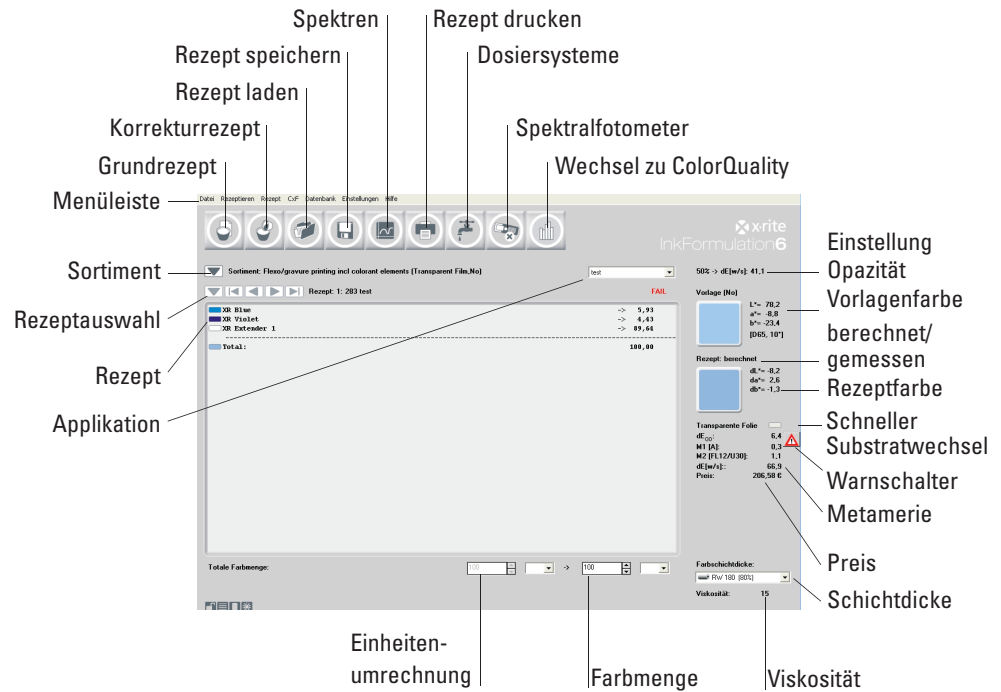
Spektren
Rezept drucken
Rezept speichern
Dosiersysteme
Rezept laden
Korrekturrezept
Spektralfotometer
Grundrezept
Wechsel zu ColorQuality
Menüleiste

Datei Rezeptieren Rezept CxF Datenbank Einstellungen Hilfe

x-rite
InkFormulation6

Einstellung Opazität
Sortiment

Sortiment: Flexo/gravure printing incl colorant elements (Transparent Film,No)

test

50% -> dE[w/s]: 41,1

Rezeptauswahl

Rezept: 1: 283 test

FAIL

Vorlage [No]

Vorlagenfarbe

L*= 78,2
a*= -8,8
b*= -23,4
[D65, 10°]

Rezept

XR Blue -> 5,93
XR Violet -> 4,43
XR Extender 1 -> 89,64

Total: 100,00

berechnet/ gemessen

Rezept: berechnet

dL*= -8,2
da*= 2,6
db*= -1,3

Rezeptfarbe

Applikation

Transparente Folie

Schneller Substratwechsel

$dE_{CMC}$: 6,4
M1 [A]: 0,3
M2 [FL12/U30]: 1,1
dE[w/s]:: 66,9
Preis: 206,58 €

Warnschalter
Metamerie
Preis

Totale Farbmenge:

100 -> 100

Farbschichtdicke:
RW 180 (80%)

Schichtdicke

Viskosität: 15

Einheiten-umrechnung
Farbmenge
Viskosität